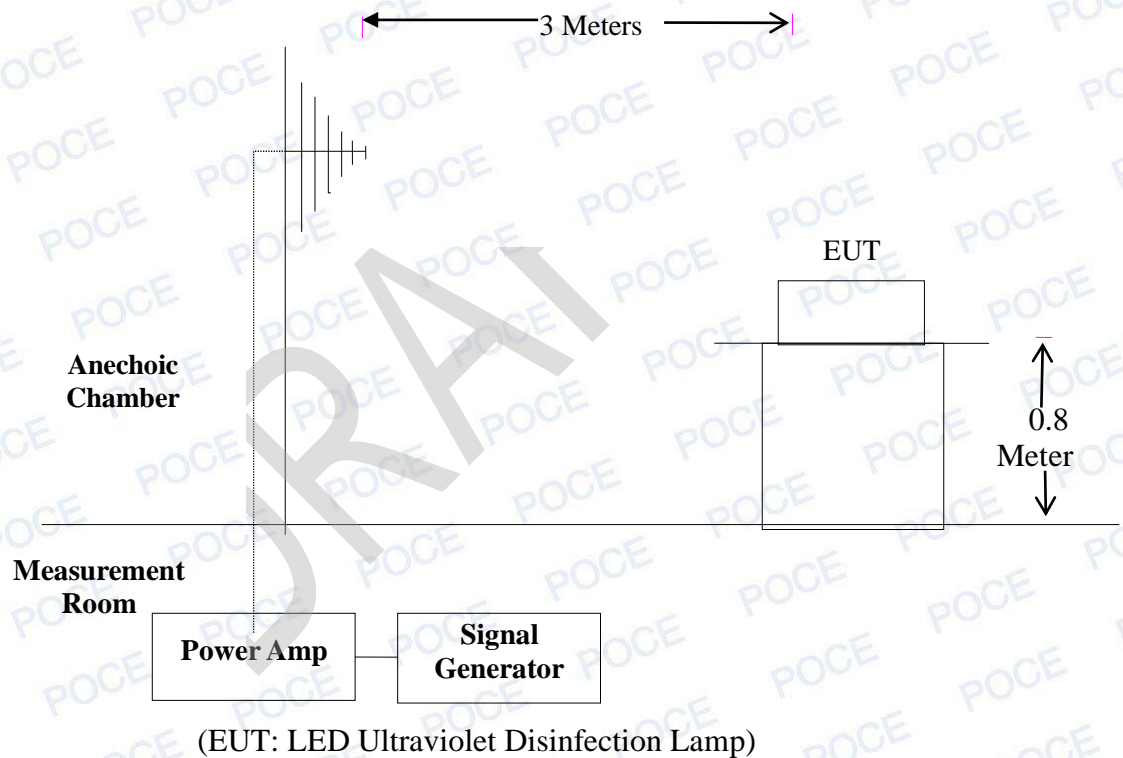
3 Meters

EUT

Anechoic Chamber

0.8 Meter

Measurement Room

Power Amp

Signal Generator

(EUT: LED Ultraviolet Disinfection Lamp)

DRAFT

POCE POCE POCE POCE POCE POCE POCE POCE POCE POCE POCE POCE POCE POCE POCE POCE POCE POCE POCE POCE POCE POCE POCE POCE POCE POCE POCE POCE POCE POCE POCE POCE POCE POCE POCE POCE POCE POCE POCE POCE